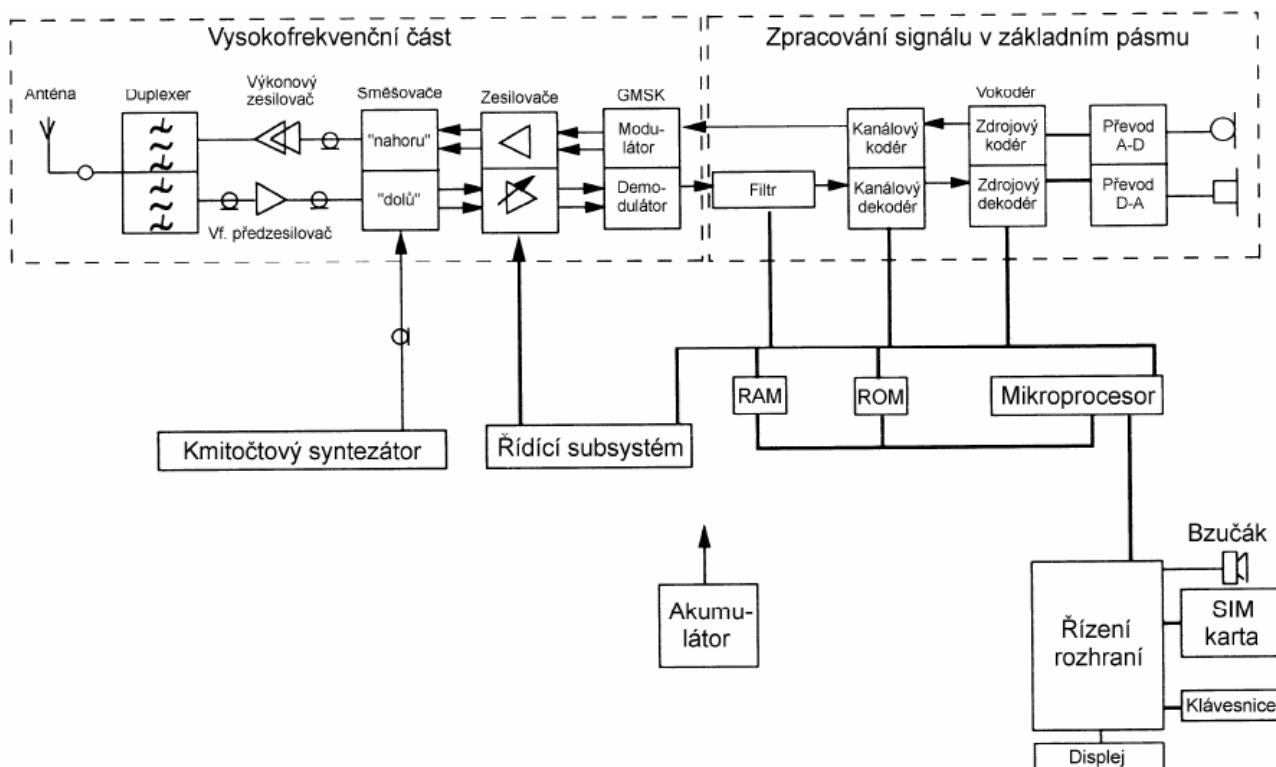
Vysokofrekvenční část

Zpracování signálu v základním pásmu

Anténa

Duplexer

Výkonový zesilovač

Směšovače

"nahoru"

"dolů"

Vf. předzesilovač

Zesilovače

GMSK

Modulátor

Demodulátor

Filtr

Kanálový kodér

Kanálový dekodér

Vokodér

Zdrojový kodér

Zdrojový dekodér

Převod A-D

Převod D-A

RAM

ROM

Mikroprocesor

Kmitočtový syntezátor

Řídící subsystém

Akumulátor

Bzučák

Řízení rozhraní

SIM karta

Klávesnice

Displej